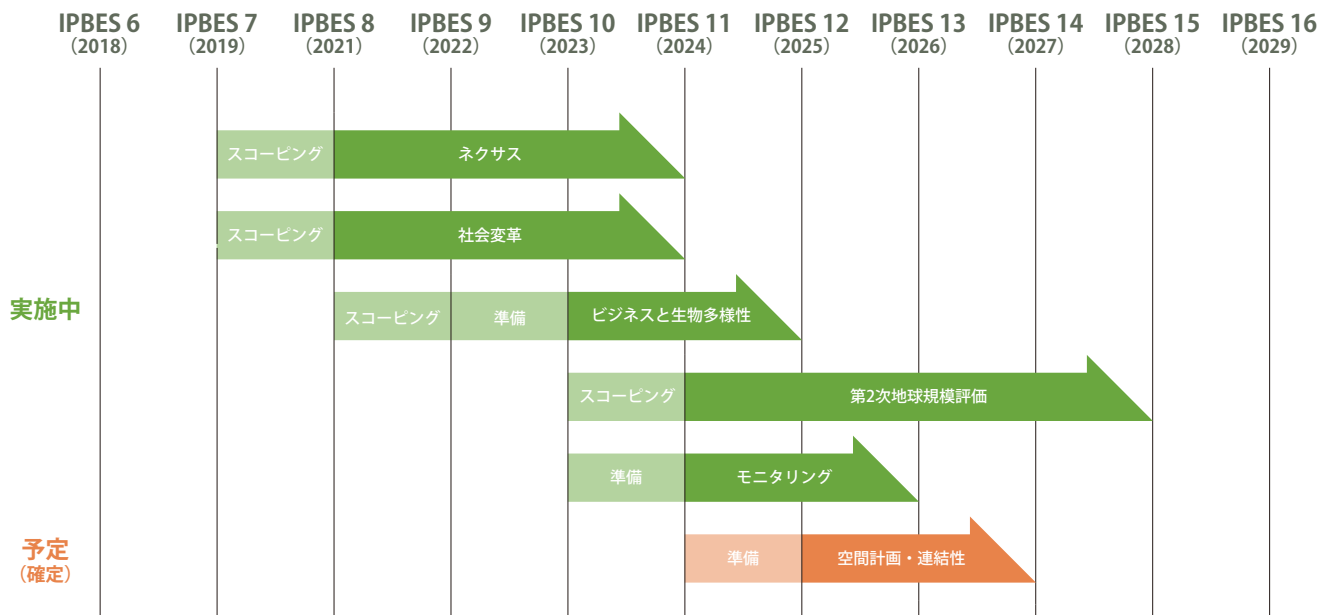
IPBES 6 (2018) IPBES 7 (2019) IPBES 8 (2021) IPBES 9 (2022) IPBES 10 (2023) IPBES 11 (2024) IPBES 12 (2025) IPBES 13 (2026) IPBES 14 (2027) IPBES 15 (2028) IPBES 16 (2029)

実施中

スコーピング ネクサス

スコーピング 社会変革

スコーピング 準備 ビジネスと生物多様性

スコーピング 第2次地球規模評価

準備 モニタリング

予定（確定）

準備 空間計画・連結性